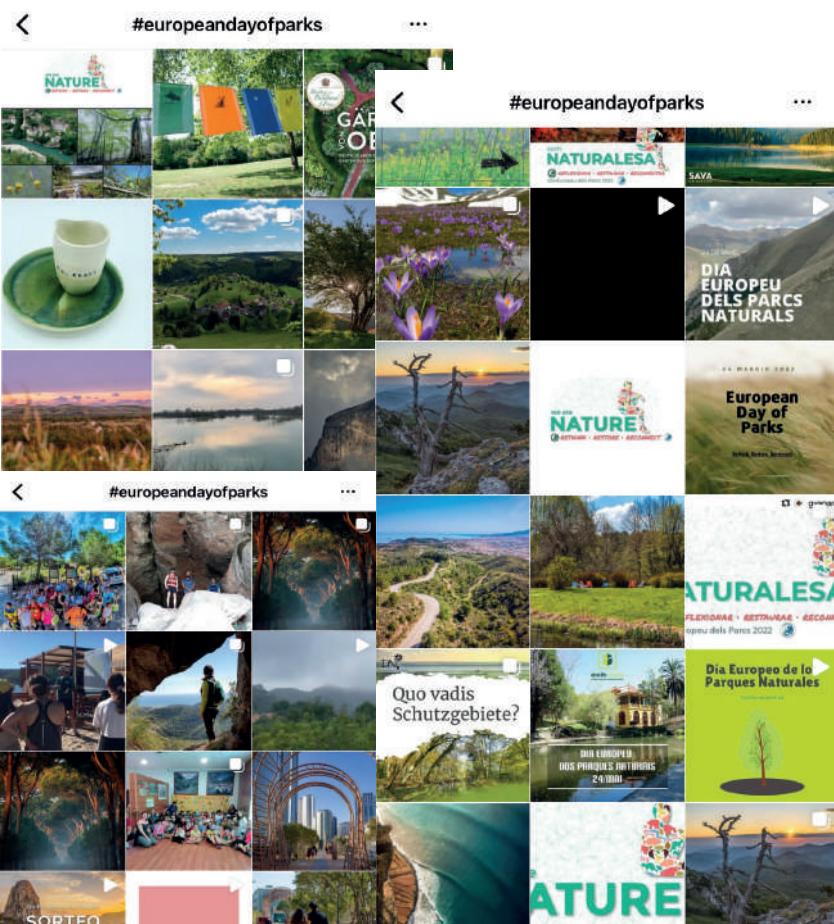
#europeandayofparks

NATURE

GAR
OE

#europeandayofparks

NATURALESA

SAVA

DIA EUROPEU DELS PARCS NATURALS

NATURE

24 MARCH 2022

European Day of Parks

#europeandayofparks

NATURALESA

Quo vadis Schutzgebiete?

DIA EUROPEU DOS PARQUES NATURAIS 24/MAIO

Dia Europeo de lo Parques Naturales

ATURE

SORTEO